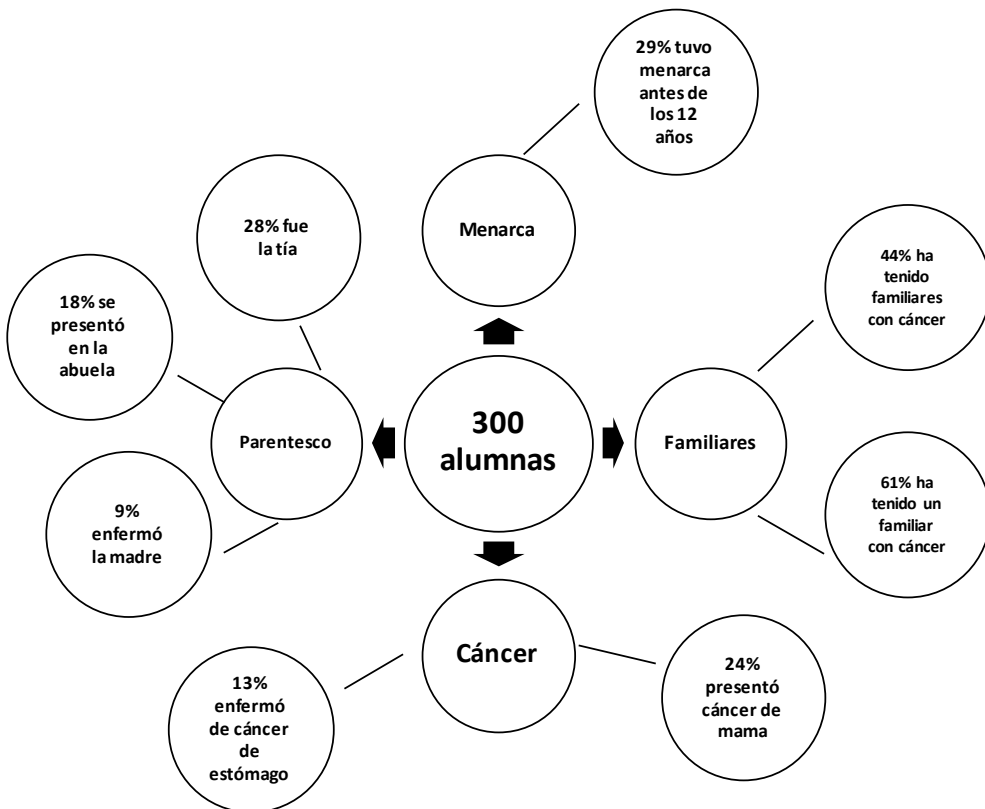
29% tuvo menarca antes de los 12 años

Menarca

28% fue la tía

18% se presentó en la abuela

Parentesco

300 alumnas

Familiares

44% ha tenido familiares con cáncer

61% ha tenido un familiar con cáncer

9% enfermó la madre

Cáncer

13% enfermó de cáncer de estómago

24% presentó cáncer de mama